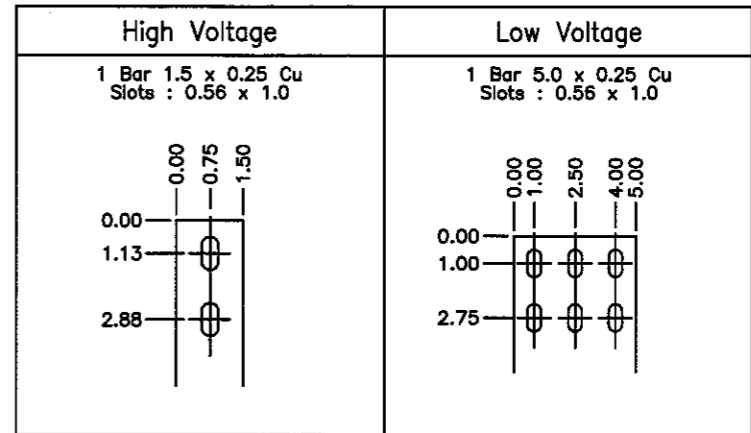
| High Voltage | Low Voltage |
|---|---|
| 1 Bar 1.5 x 0.25 Cu<br>Slots : 0.56 x 1.0 | 1 Bar 5.0 x 0.25 Cu<br>Slots : 0.56 x 1.0 |
| 0.00 0.75 1.50<br>0.00<br>1.13<br>2.88 | 0.00 1.00 2.50 4.00 5.00<br>0.00<br>1.00<br>2.75 |